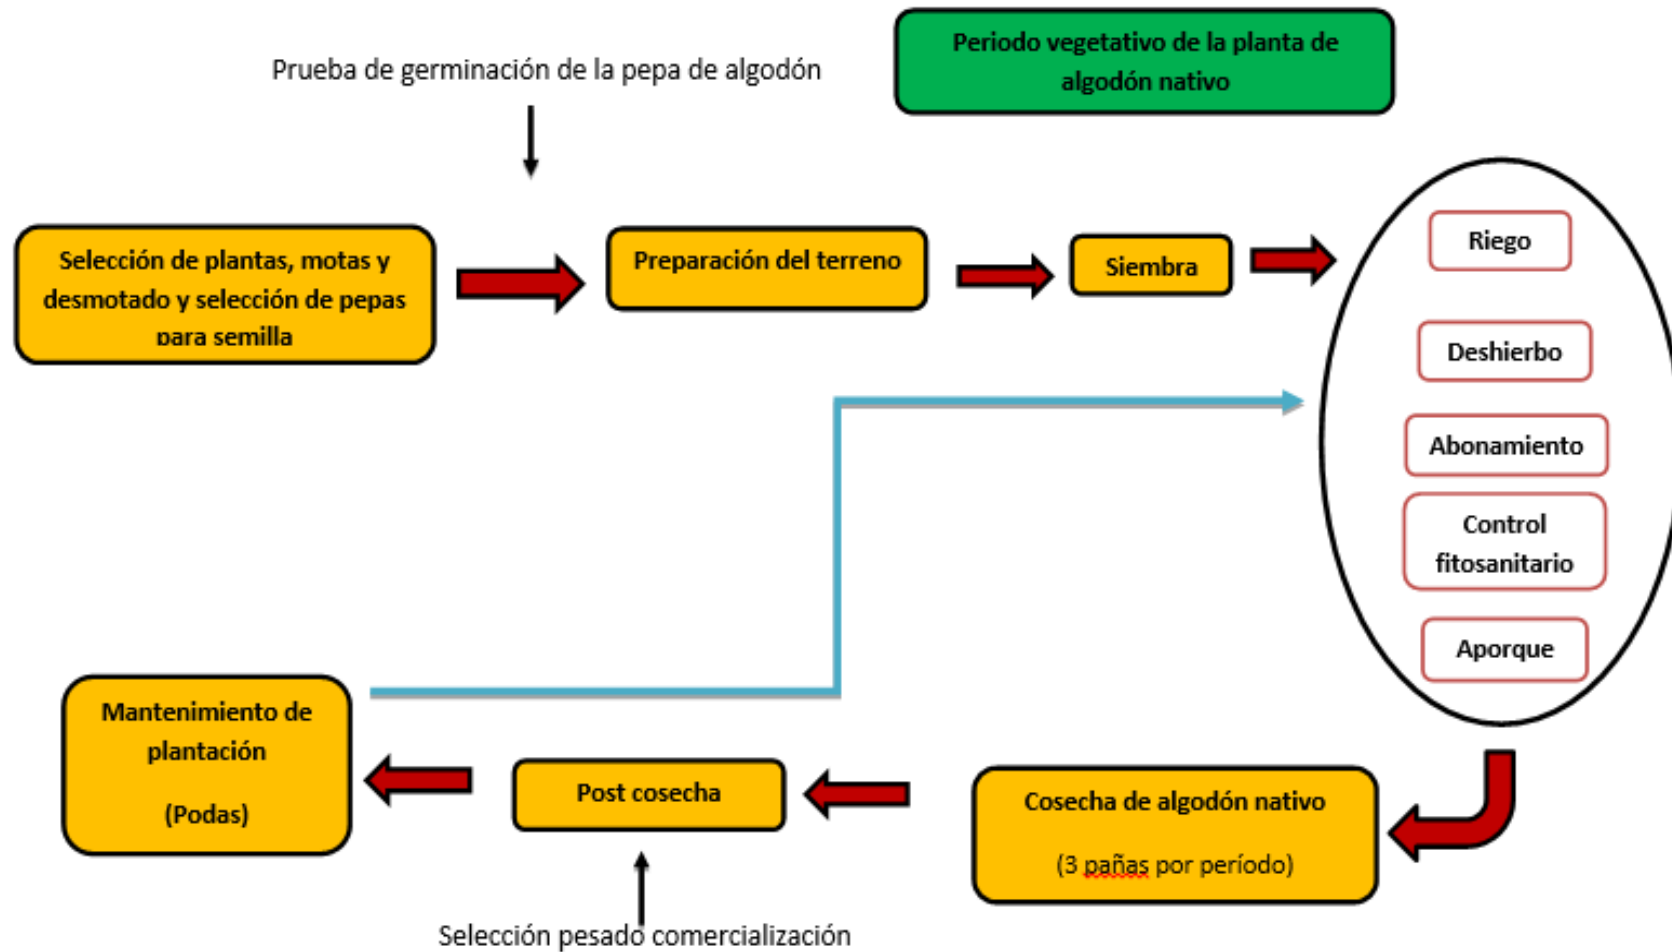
Prueba de germinación de la pepa de algodón

Periodo vegetativo de la planta de algodón nativo

Selección de plantas, motas y desmotado y selección de pepas para semilla

Preparación del terreno

Siembra

Riego

Deshierbo

Abonamiento

Control fitosanitario

Aporque

Mantenimiento de plantación

(Podas)

Post cosecha

Cosecha de algodón nativo

(3 pañas por período)

Selección pesado comercialización